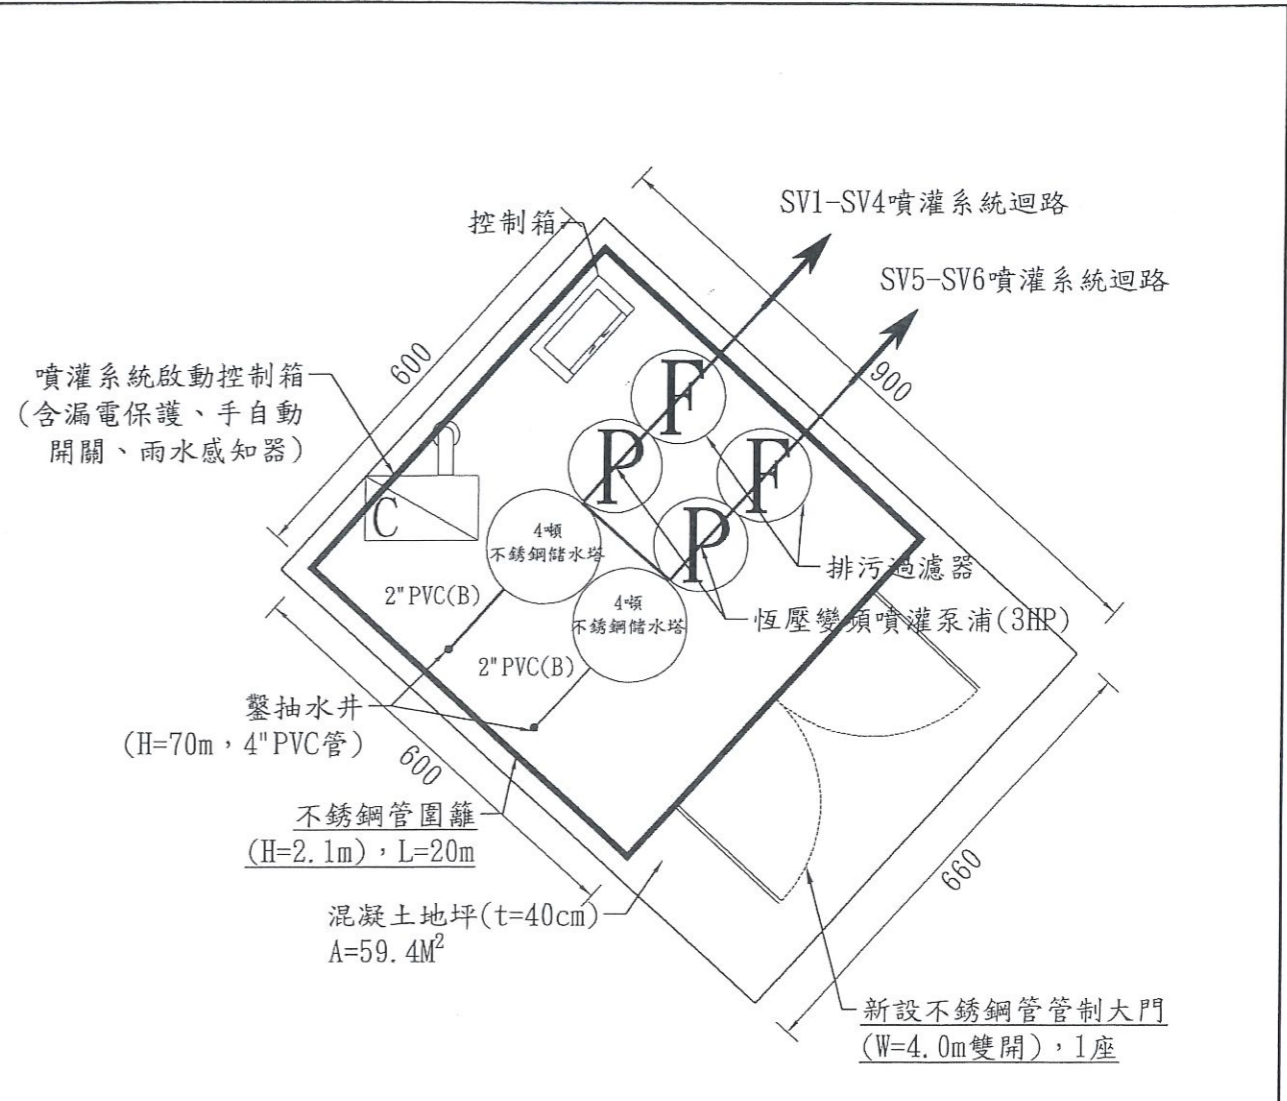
SV1-SV4噴灌系統迴路

控制箱

SV5-SV6噴灌系統迴路

600

900

噴灌系統啟動控制箱
(含漏電保護、手自動開關、雨水感知器)

F

P

F

P

C

4噸
不銹鋼儲水塔

4噸
不銹鋼儲水塔

排污過濾器

2"PVC(B)

2"PVC(B)

恆壓變頻噴灌泵浦(3HP)

鑿抽水井
(H=70m，4"PVC管)

600

不銹鋼管圍籬
(H=2.1m)，L=20m

660

混凝土地坪(t=40cm)
A=59.4M$^2$

新設不銹鋼管管制大門
(W=4.0m雙開)，1座